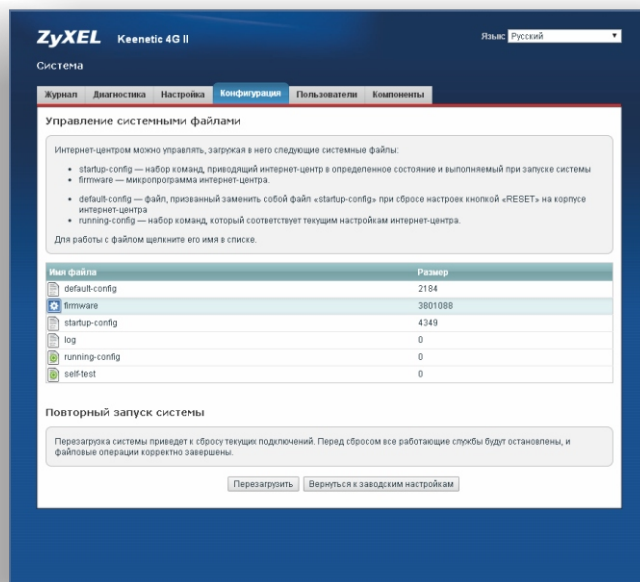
ZyXEL Keenetic 4G II

Язык Русский

Система

Журнал | Диагностика | Настройка | Конфигурация | Пользователи | Компоненты

Управление системными файлами

Интернет-центром можно управлять, загружая в него следующие системные файлы:

- startup-config — набор команд, приводящий интернет-центр в определенное состояние и выполняемый при запуске системы
- firmware — микропрограмма интернет-центра.

- default-config — файл, призванный заменить собой файл «startup-config» при сбросе настроек кнопкой «RESET» на корпусе интернет-центра
- running-config — набор команд, который соответствует текущим настройкам интернет-центра.

Для работы с файлом щелкните его имя в списке.

| Имя файла | Размер |
|---|---|
| default-config | 2184 |
| firmware | 3801088 |
| startup-config | 4349 |
| log | 0 |
| running-config | 0 |
| self-test | 0 |

Повторный запуск системы

Перезагрузка системы приведет к сбросу текущих подключений. Перед сбросом все работающие службы будут остановлены, и файловые операции корректно завершены.

Перезагрузить | Вернуться к заводским настройкам